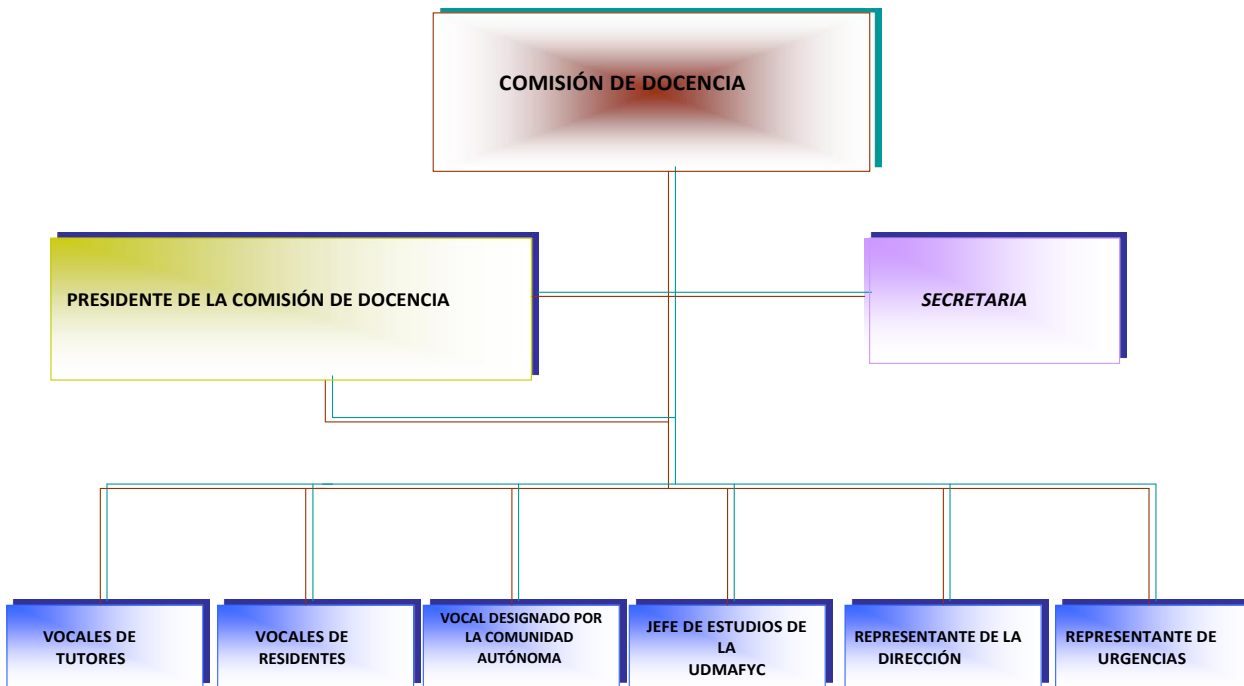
COMISIÓN DE DOCENCIA

PRESIDENTE DE LA COMISIÓN DE DOCENCIA

SECRETARIA

VOCALES DE TUTORES

VOCALES DE RESIDENTES

VOCAL DESIGNADO POR LA COMUNIDAD AUTÓNOMA

JEFE DE ESTUDIOS DE LA UDMAFYC

REPRESENTANTE DE LA DIRECCIÓN

REPRESENTANTE DE URGENCIAS